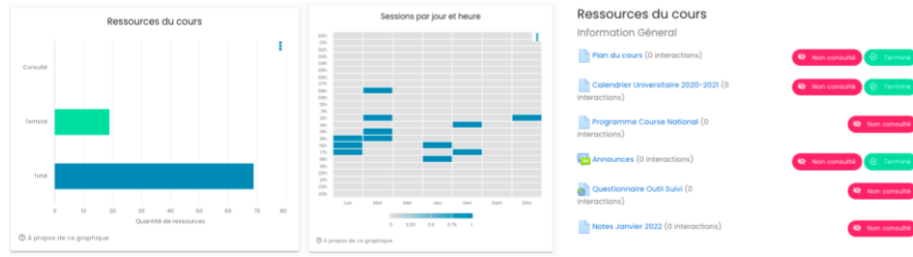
Ressources du cours

Consulté

Terminé

Total

0 10 20 30 40 50 60 70 80

Quantité de ressources

À propos de ce graphique

Sessions par jour et heure

00h 01h 02h 03h 04h 05h 06h 07h 08h 09h 10h 11h 12h 13h 14h 15h 16h 17h 18h 19h 20h 21h 22h 23h

Lun Mar Mer Jeu Ven Sam Dim

0 0.25 0.5 0.75 1

À propos de ce graphique

Ressources du cours

Information Général

Plan du cours (0 interactions)

Non consulté Terminé

Calendrier Universitaire 2020-2021 (0 interactions)

Non consulté Terminé

Programme Course National (0 interactions)

Non consulté

Annonces (0 interactions)

Non consulté Terminé

Questionnaire Outil Suivi (0 interactions)

Non consulté

Notes Janvier 2022 (0 interactions)

Non consulté